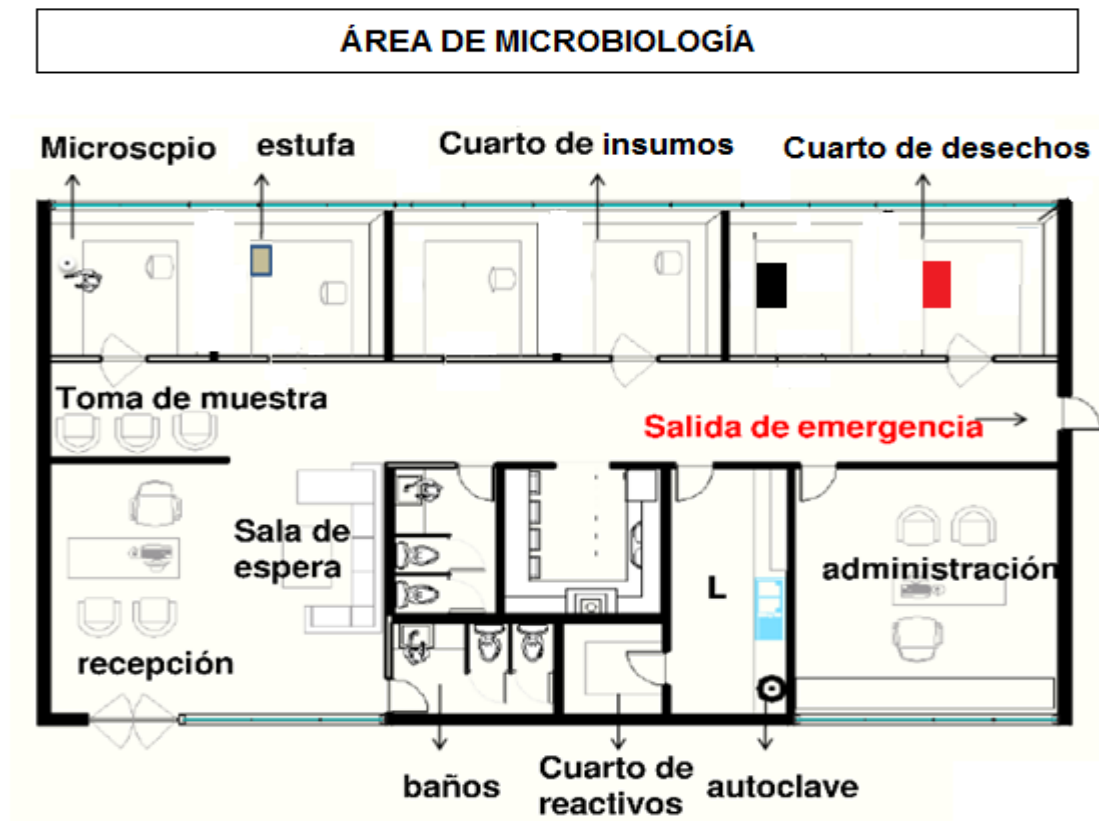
ÁREA DE MICROBIOLOGÍA

Microscpio

estufa

Cuarto de insumos

Cuarto de desechos

Toma de muestra

Salida de emergencia

Sala de espera

L

administración

recepción

baños

Cuarto de reactivos

autoclave